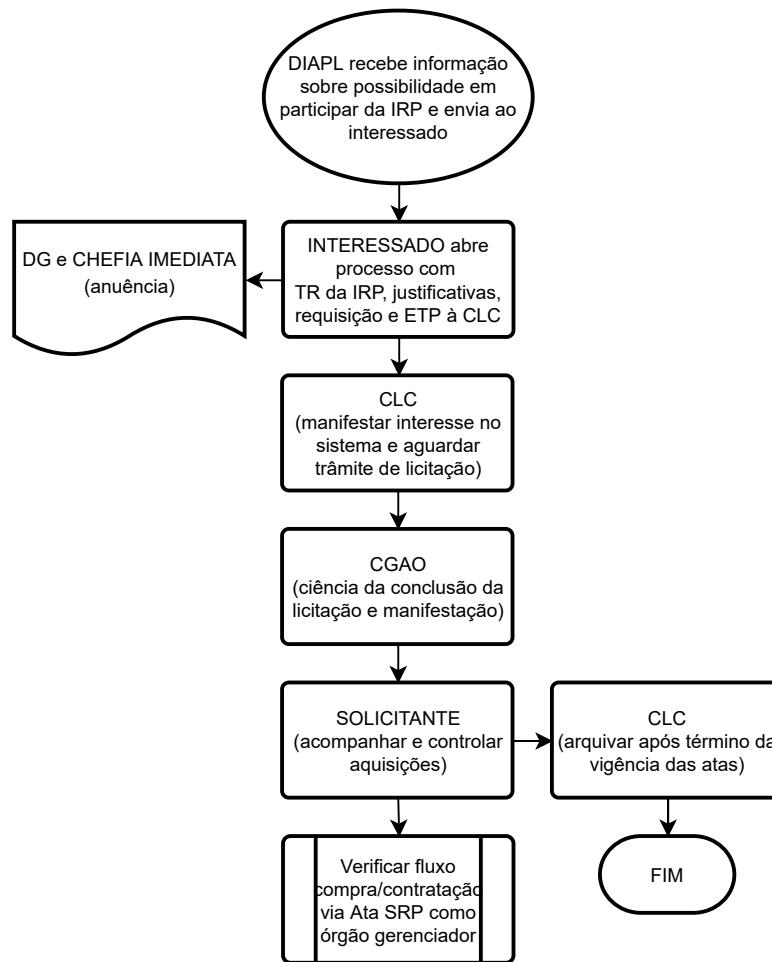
DIAPL recebe informação sobre possibilidade em participar da IRP e envia ao interessado

DG e CHEFIA IMEDIATA (anuência)

INTERESSADO abre processo com TR da IRP, justificativas, requisição e ETP à CLC

CLC (manifestar interesse no sistema e aguardar trâmite de licitação)

CGAO (ciência da conclusão da licitação e manifestação)

SOLICITANTE (acompanhar e controlar aquisições)

CLC (arquivar após término da vigência das atas)

FIM

Verificar fluxo compra/contratação via Ata SRP como órgão gerenciador